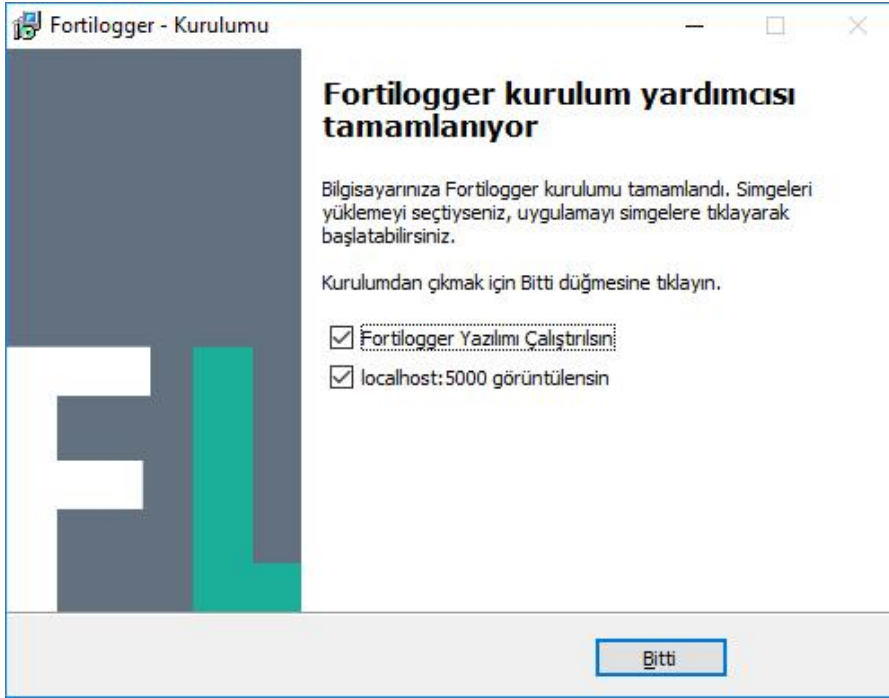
Fortilogger - Kurulumu

Fortilogger kurulum yardımcısı tamamlanıyor

Bilgisayarınıza Fortilogger kurulumu tamamlandı. Simgeleri yüklemeyi seçtiyseniz, uygulamayı simgelere tıklayarak başlatabilirsiniz.

Kurulumdan çıkmak için Bitti düğmesine tıklayın.

☑ Fortilogger Yazılımı Çalıştırılsın

☑ localhost:5000 görüntülensin

Bitti